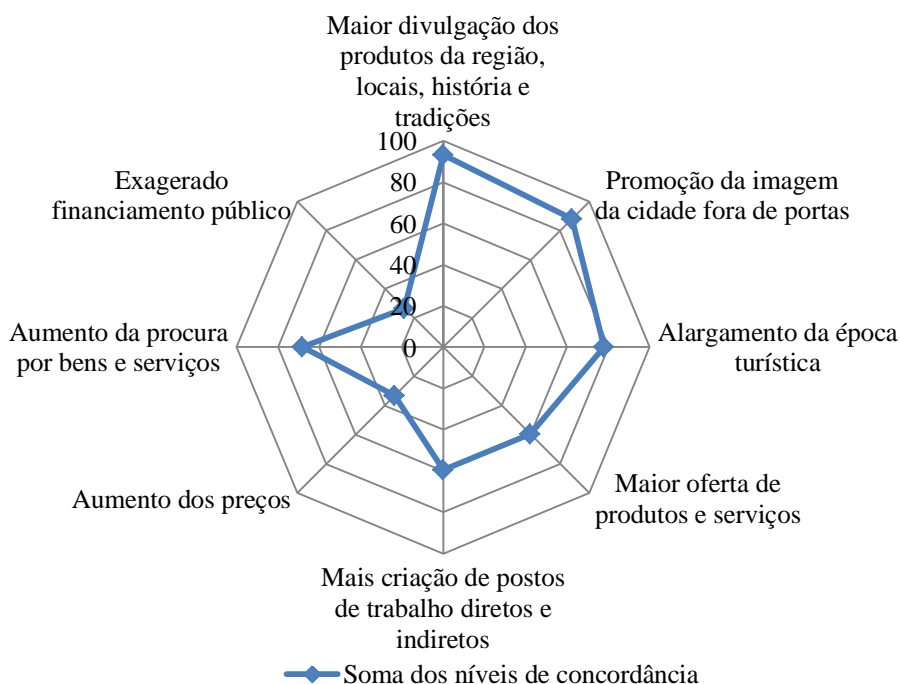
Maior divulgação dos produtos da região, locais, história e tradições

100
80
60
40
20
0

Promoção da imagem da cidade fora de portas

Alargamento da época turística

Maior oferta de produtos e serviços

Mais criação de postos de trabalho diretos e indiretos

Aumento dos preços

Aumento da procura por bens e serviços

Exagerado financiamento público

Soma dos níveis de concordância